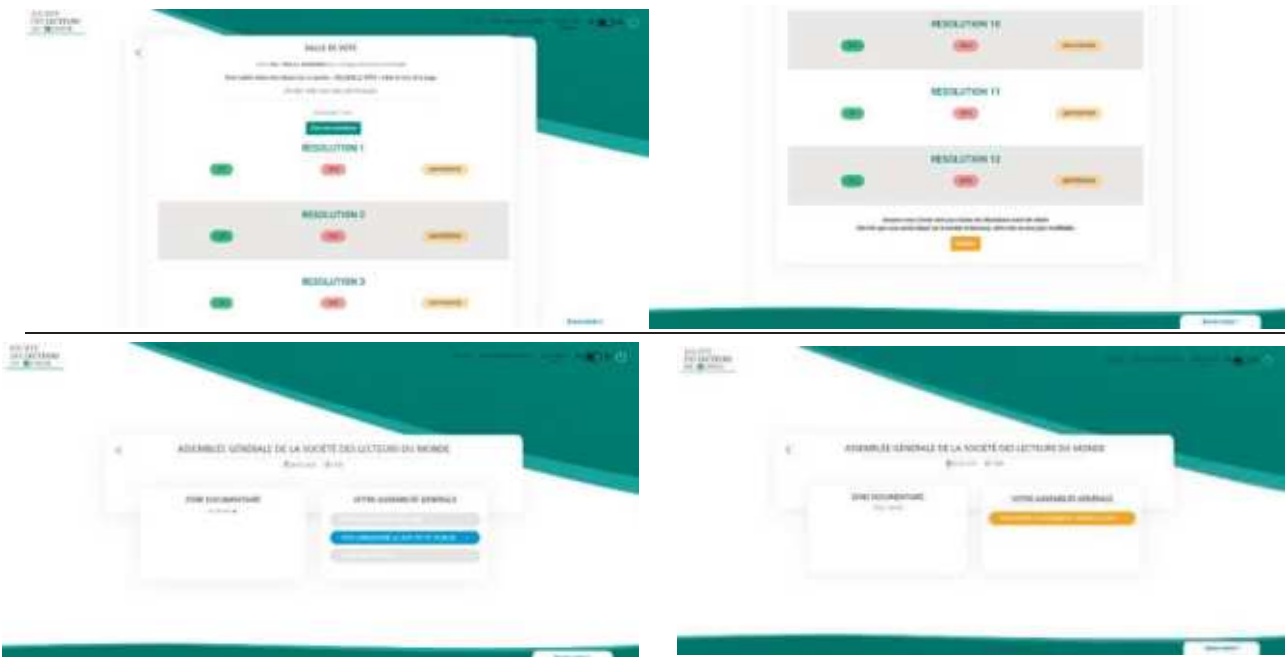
SOCIÉTÉ DES LECTEURS DU MONDE

SALLE DE VOTE

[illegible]

RESOLUTION 1

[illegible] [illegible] ABSTENTION

RESOLUTION 2

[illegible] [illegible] ABSTENTION

RESOLUTION 3

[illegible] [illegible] ABSTENTION

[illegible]

RESOLUTION 10

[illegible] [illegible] ABSTENTION

RESOLUTION 11

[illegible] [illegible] ABSTENTION

RESOLUTION 12

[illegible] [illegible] ABSTENTION

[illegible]

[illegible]

SOCIÉTÉ DES LECTEURS DU MONDE

ASSEMBLÉE GÉNÉRALE DE LA SOCIÉTÉ DES LECTEURS DU MONDE

ZONE DOCUMENTAIRE

VOTRE ASSEMBLÉE GÉNÉRALE

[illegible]

SOCIÉTÉ DES LECTEURS DU MONDE

ASSEMBLÉE GÉNÉRALE DE LA SOCIÉTÉ DES LECTEURS DU MONDE

ZONE DOCUMENTAIRE

VOTRE ASSEMBLÉE GÉNÉRALE

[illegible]